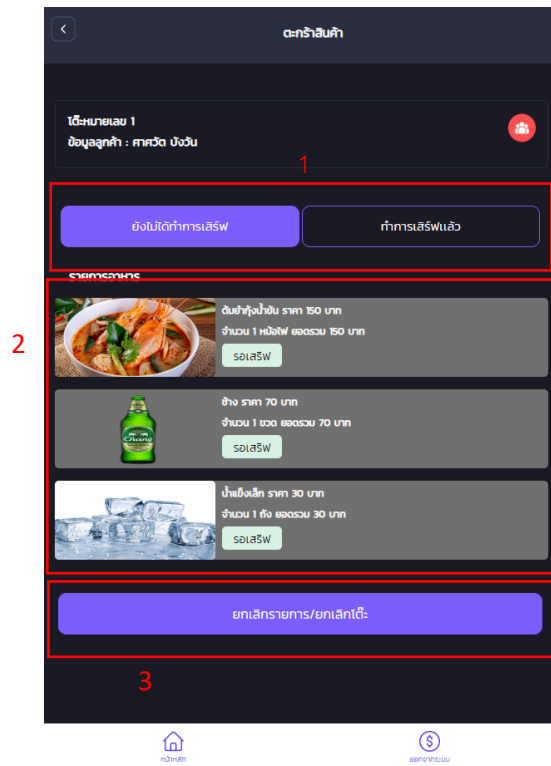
ตะกร้าสินค้า

โต๊ะหมายเลข 1
ข้อมูลลูกค้า : ศาศวัต บังวัน

1

ยังไม่ได้ทำการเสิร์ฟ

ทำการเสิร์ฟแล้ว

รายการอาหาร

2

ต้มยำกุ้งน้ำข้น ราคา 150 บาท
จำนวน 1 หม้อไฟ ยอดรวม 150 บาท
รอเสิร์ฟ

Chang

ช้าง ราคา 70 บาท
จำนวน 1 ขวด ยอดรวม 70 บาท
รอเสิร์ฟ

น้ำแข็งเล็ก ราคา 30 บาท
จำนวน 1 ถัง ยอดรวม 30 บาท
รอเสิร์ฟ

ยกเลิกรายการ/ยกเลิกโต๊ะ

3

หน้าหลัก

ออกจากระบบ